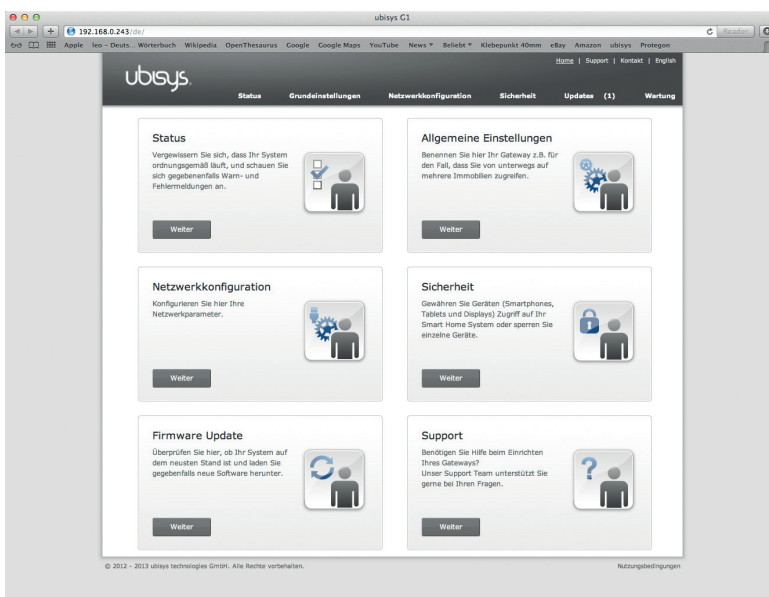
ubisys G1

192.168.0.243/de/

Reader

Apple leo – Deuts... Wörterbuch Wikipedia OpenThesaurus Google Google Maps YouTube News ▾ Beliebt ▾ Klebepunkt 40mm eBay Amazon ubisys Protegon

ubisys.

Home | Support | Kontakt | English

Status Grundeinstellungen Netzwerkkonfiguration Sicherheit Updates (1) Wartung

Status

Vergewissern Sie sich, dass Ihr System ordnungsgemäß läuft, und schauen Sie sich gegebenenfalls Warn- und Fehlermeldungen an.

Weiter

Allgemeine Einstellungen

Benennen Sie hier Ihr Gateway z.B. für den Fall, dass Sie von unterwegs auf mehrere Immobilien zugreifen.

Weiter

Netzwerkkonfiguration

Konfigurieren Sie hier Ihre Netzwerkparameter.

Weiter

Sicherheit

Gewähren Sie Geräten (Smartphones, Tablets und Displays) Zugriff auf Ihr Smart Home System oder sperren Sie einzelne Geräte.

Weiter

Firmware Update

Überprüfen Sie hier, ob Ihr System auf dem neusten Stand ist und laden Sie gegebenfalls neue Software herunter.

Weiter

Support

Benötigen Sie Hilfe beim Einrichten Ihres Gateways?
Unser Support Team unterstützt Sie gerne bei Ihren Fragen.

Weiter

© 2012 - 2013 ubisys technologies GmbH. Alle Rechte vorbehalten.

Nutzungsbedingungen